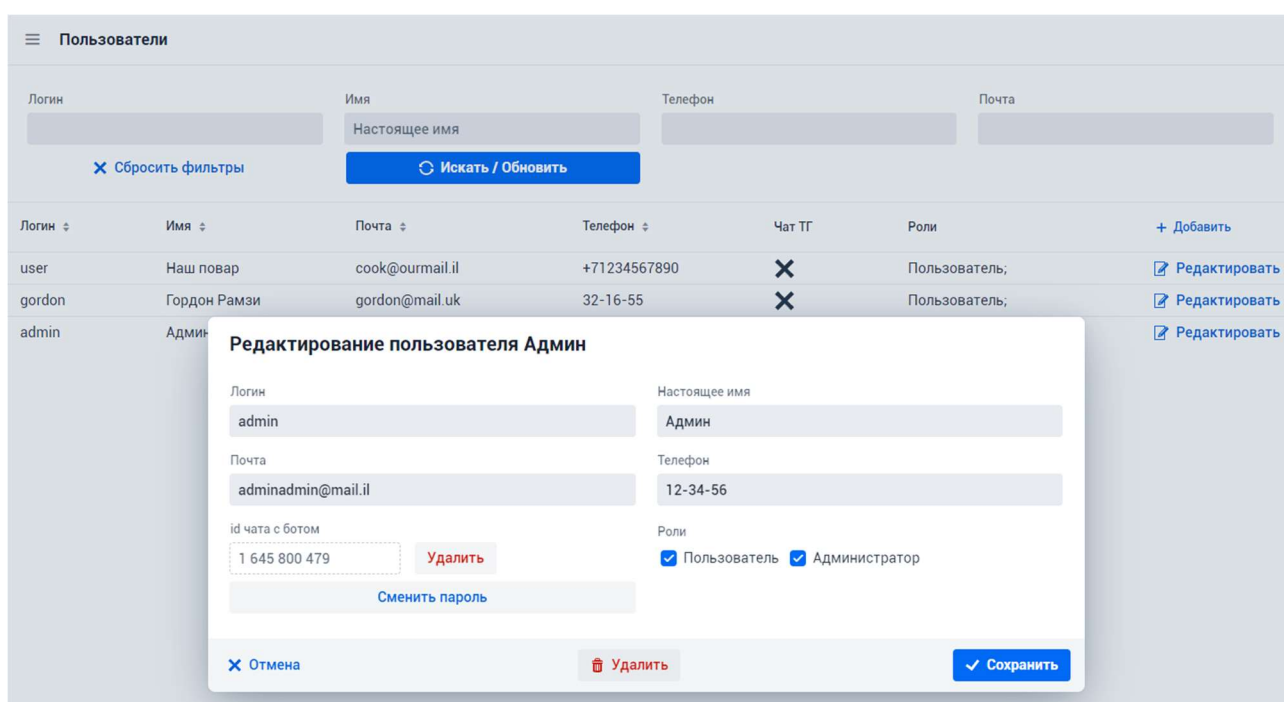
Пользователи

Логин

Имя
Настоящее имя

Телефон

Почта

✕ Сбросить фильтры

Искать / Обновить

| Логин | Имя | Почта | Телефон | Чат ТГ | Роли | + Добавить |
|---|---|---|---|---|---|---|
| user | Наш повар | cook@ourmail.il | +71234567890 | ✕ | Пользователь; | Редактировать |
| gordon | Гордон Рамзи | gordon@mail.uk | 32-16-55 | ✕ | Пользователь; | Редактировать |
| admin | Адми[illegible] | | | | | Редактировать |

Редактирование пользователя Админ

Логин
admin

Настоящее имя
Админ

Почта
adminadmin@mail.il

Телефон
12-34-56

id чата с ботом
1 645 800 479
Удалить

Роли
Пользователь Администратор

Сменить пароль

✕ Отмена
Удалить
✓ Сохранить